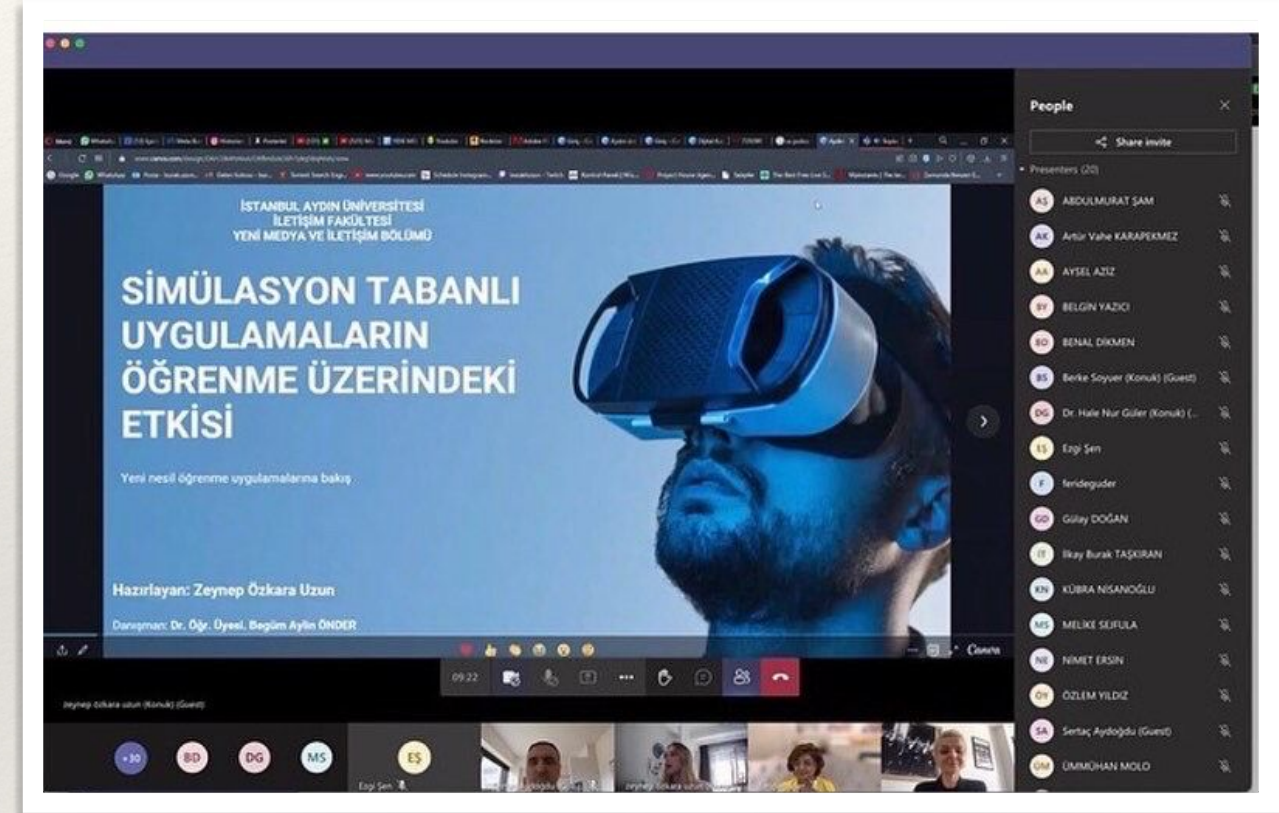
İSTANBUL AYDIN ÜNİVERSİTESİ
İLETİŞİM FAKÜLTESİ
YENİ MEDYA VE İLETİŞİM BÖLÜMÜ

SİMÜLASYON TABANLI UYGULAMALARIN ÖĞRENME ÜZERİNDEKİ ETKİSİ

Yeni nesil öğrenme uygulamalarına bakış

Hazırlayan: Zeynep Özkara Uzun

Danışman: Dr. Öğr. Üyesi. Begüm Aylin ÖNDER

Canva

09:22

zeynep özkara uzun (Konuk) (Guest)

+30 BD DG MS EŞ

Ezgi Şen

zeynep özkara uzun

People

Share invite

Presenters (20)

AŞ ABDULMURAT ŞAM
AK Artür Vahe KARAPEKMEZ
AA AYSEL AZİZ
BY BELGİN YAZICI
BD BENAL DİKMEN
BS Berke Soyuer (Konuk) (Guest)
DG Dr. Hale Nur Güler (Konuk) (...
EŞ Ezgi Şen
F ferideguder
GD Gülay DOĞAN
İT İlkay Burak TAŞKIRAN
KN KÜBRA NİSANOĞLU
MS MELİKE SEJFULA
NE NİMET ERSİN
ÖY ÖZLEM YILDIZ
SA Sertaç Aydoğdu (Guest)
ÜM ÜMMÜHAN MOLO